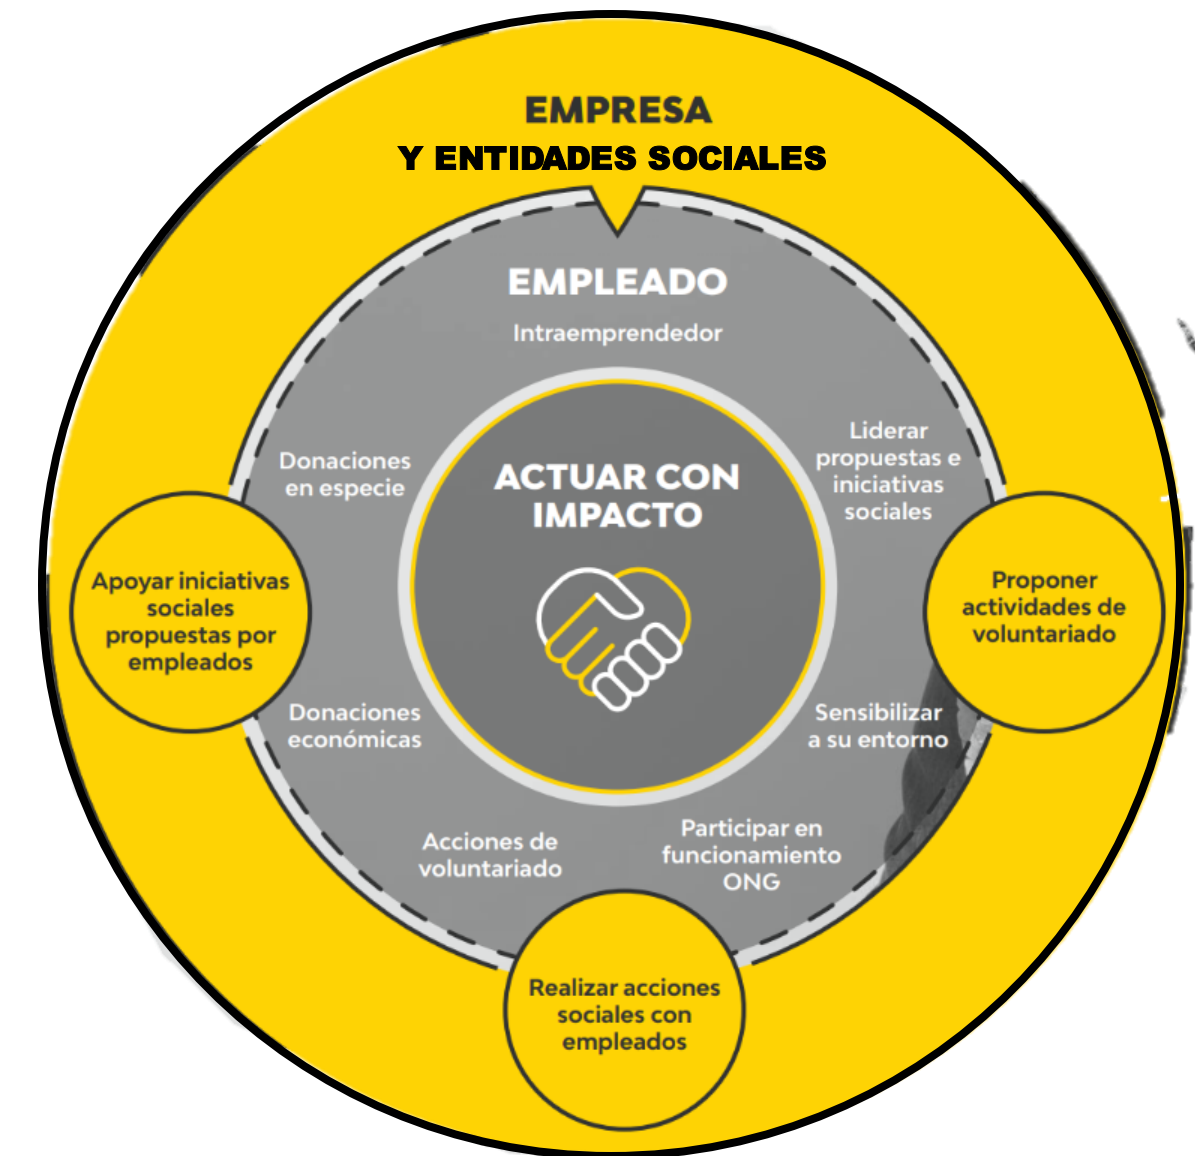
EMPRESA
Y ENTIDADES SOCIALES

EMPLEADO

Intraemprendedor

Donaciones en especie

Liderar propuestas e iniciativas sociales

ACTUAR CON IMPACTO

Apoyar iniciativas sociales propuestas por empleados

Proponer actividades de voluntariado

Donaciones económicas

Sensibilizar a su entorno

Acciones de voluntariado

Participar en funcionamiento ONG

Realizar acciones sociales con empleados